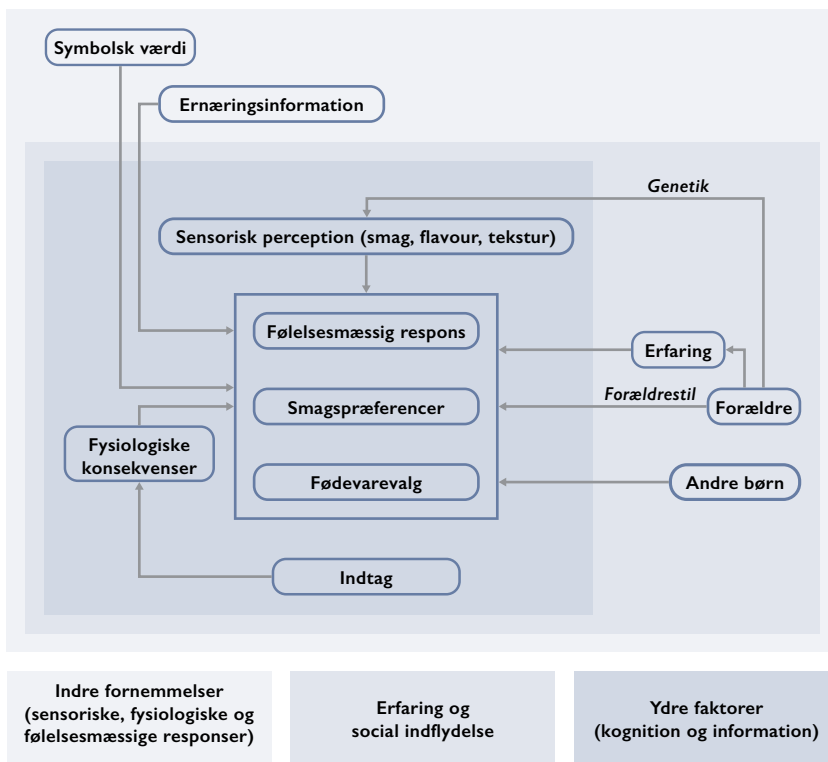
Symbolsk værdi

Ernæringsinformation

Genetik

Sensorisk perception (smag, flavour, tekstur)

Følelsesmæssig respons

Erfaring

Forældrestil

Smagspræferencer

Forældre

Fysiologiske konsekvenser

Fødevarevalg

Andre børn

Indtag

Indre fornemmelser (sensoriske, fysiologiske og følelsesmæssige responser)

Erfaring og social indflydelse

Ydre faktorer (kognition og information)